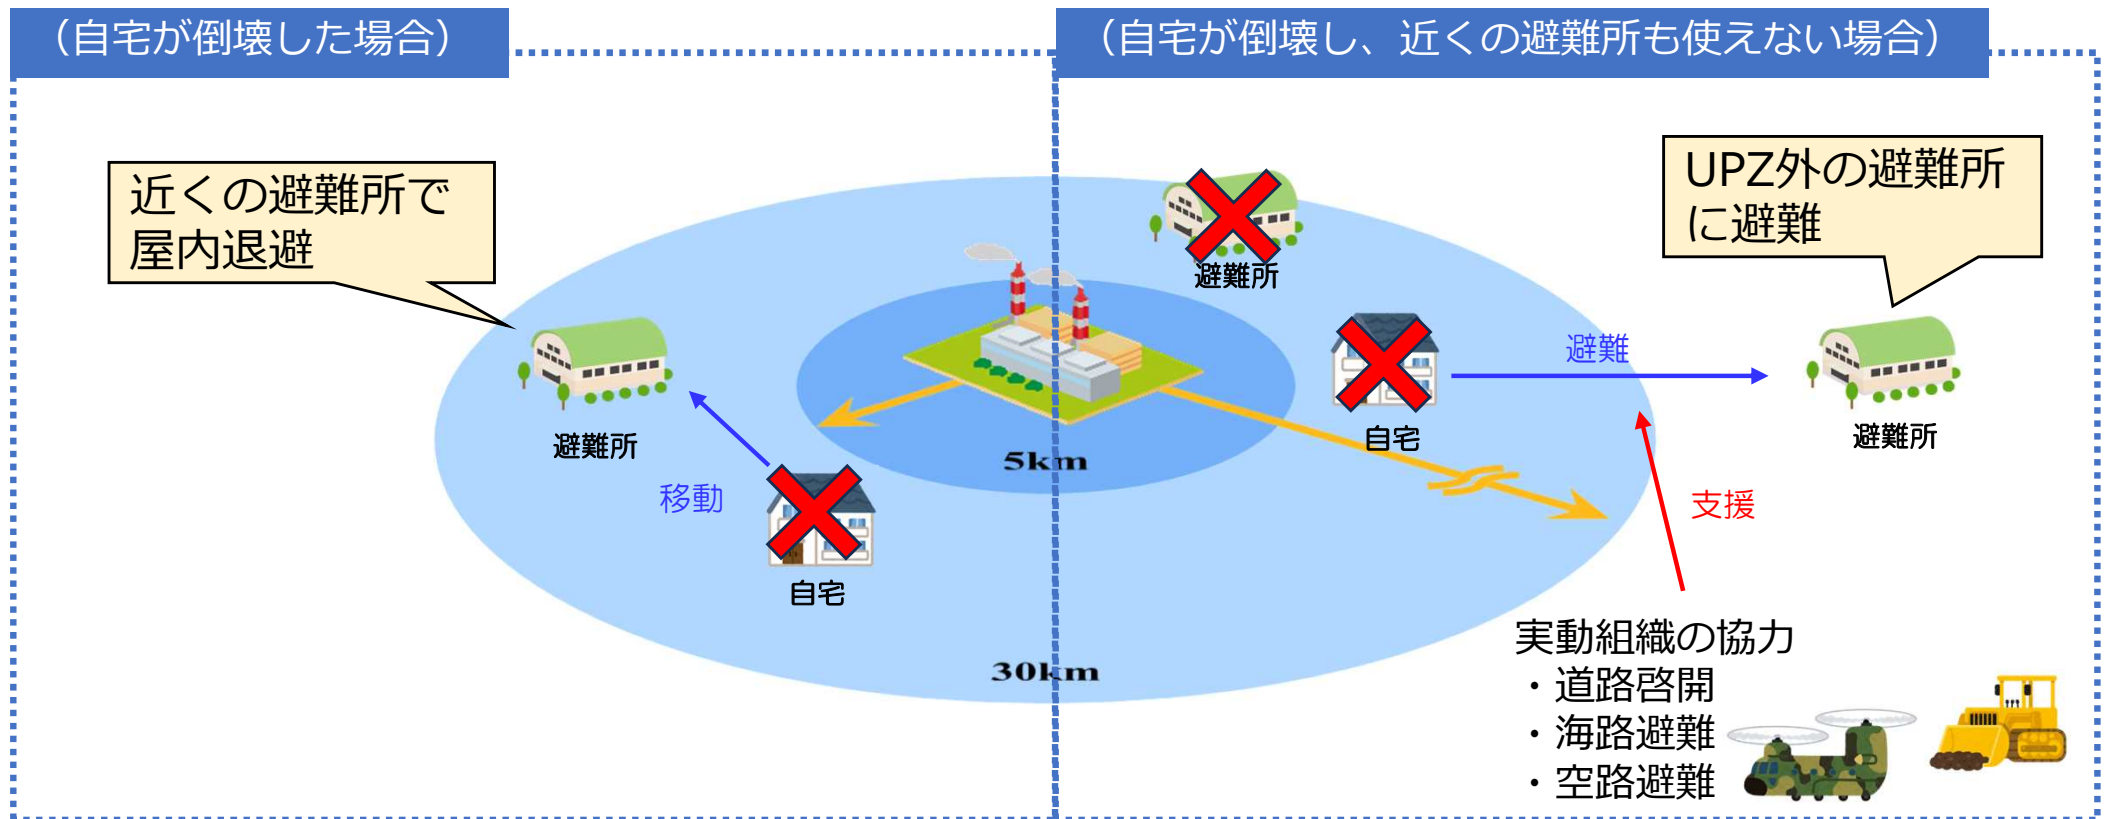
（自宅が倒壊した場合）

近くの避難所で屋内退避

避難所

移動

自宅

5km

30km

（自宅が倒壊し、近くの避難所も使えない場合）

避難所

UPZ外の避難所に避難

自宅

避難

避難所

支援

実動組織の協力
・道路啓開
・海路避難
・空路避難